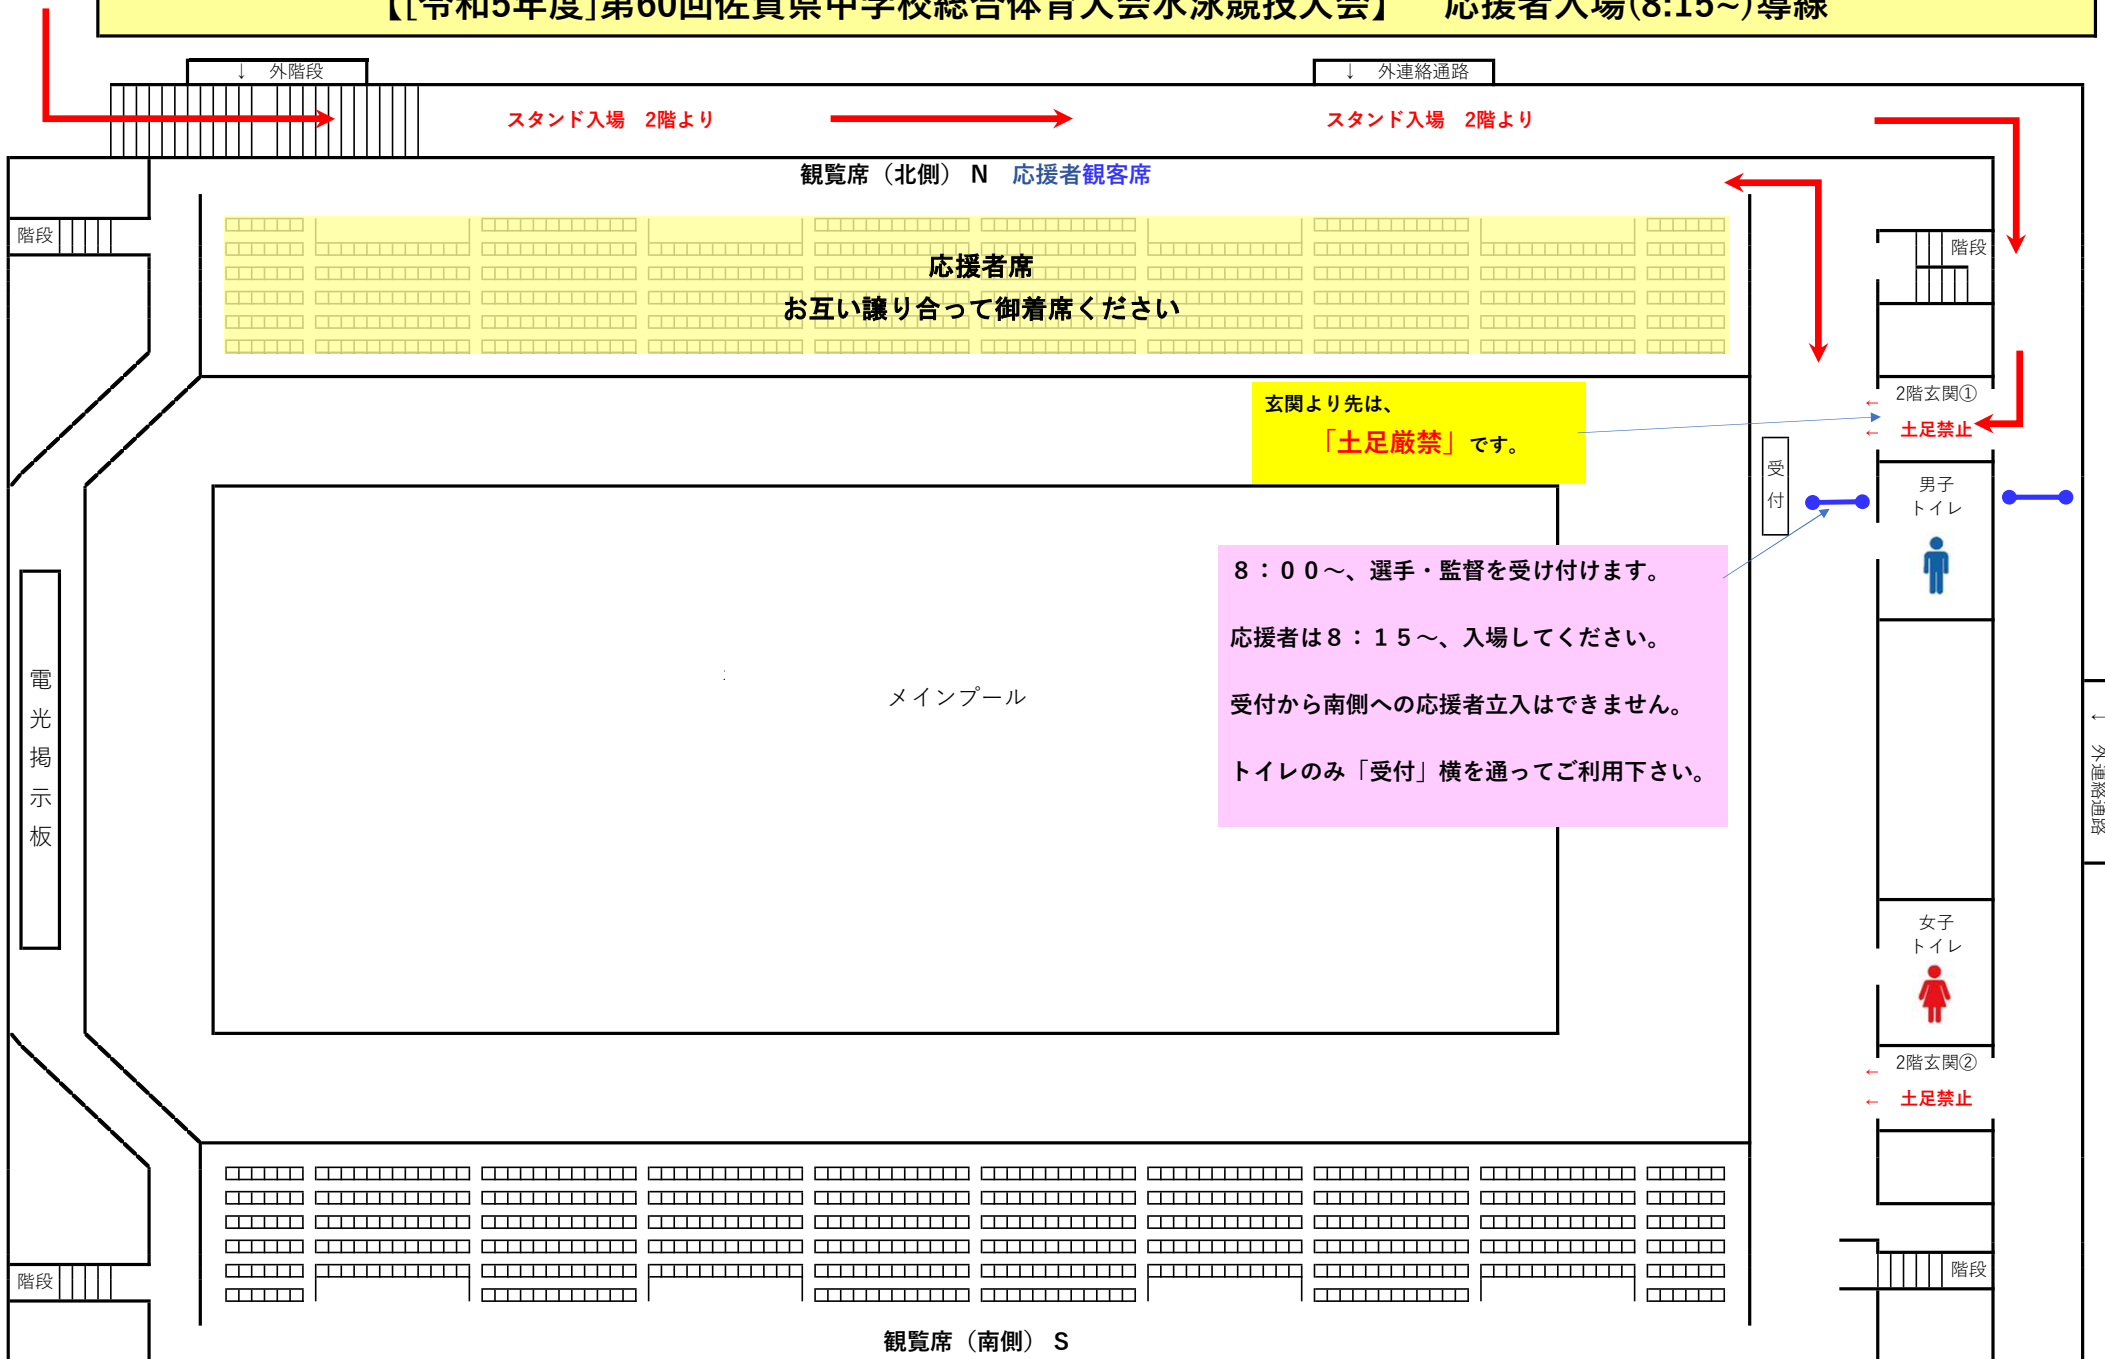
【[令和5年度]第60回佐賀県中学校総合体育大会水泳競技大会】　応援者入場(8:15~)導線

↓　外階段

↓　外連絡通路

スタンド入場　2階より

スタンド入場　2階より

観覧席（北側）　N　応援者観客席

階段

階段

応援者席
お互い譲り合って御着席ください

2階玄関①

玄関より先は、
「土足厳禁」です。

土足禁止

受付

男子トイレ

8：00～、選手・監督を受け付けます。

応援者は8：15～、入場してください。

受付から南側への応援者立入はできません。

トイレのみ「受付」横を通ってご利用下さい。

電光掲示板

メインプール

←外連絡通路

女子トイレ

2階玄関②

土足禁止

階段

階段

観覧席（南側）　S